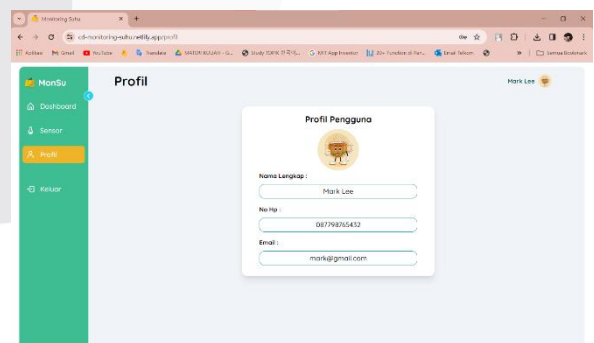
Monitoring Suhu
cd-monitoring-suhu.netlify.app/profil
Aplikasi Gmail YouTube Translate MATERI KULIAH - G... Study TOPIK 한국어... KBT App Investor 20+ Function di Par... Email Telkom Semua Bookmark

MonSu
Dashboard
Sensor
Profil
Keluar

Profil
Mark Lee

Profil Pengguna
Nama Lengkap :
Mark Lee
No Hp :
087798765432
Email :
mark@gmail.com